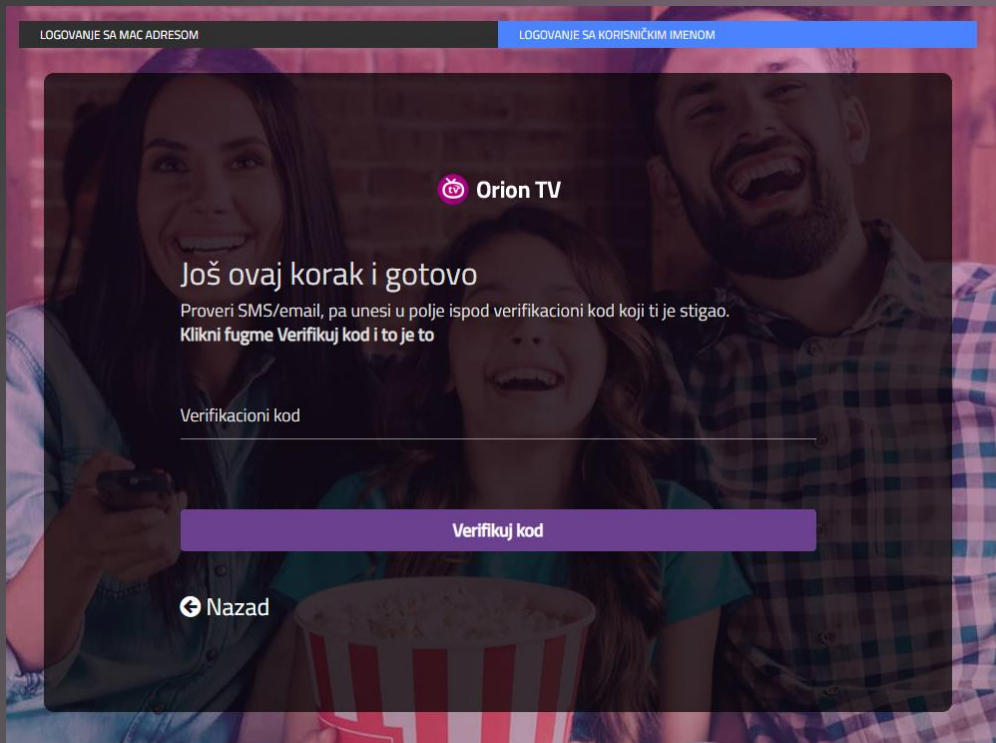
LOGOVANJE SA MAC ADRESOM

LOGOVANJE SA KORISNIČKIM IMENOM

tv Orion TV

Još ovaj korak i gotovo

Proveri SMS/email, pa unesi u polje ispod verifikacioni kod koji ti je stigao.
Klikni fugme Verifikuj kod i to je to

Verifikacioni kod

Verifikuj kod

Nazad